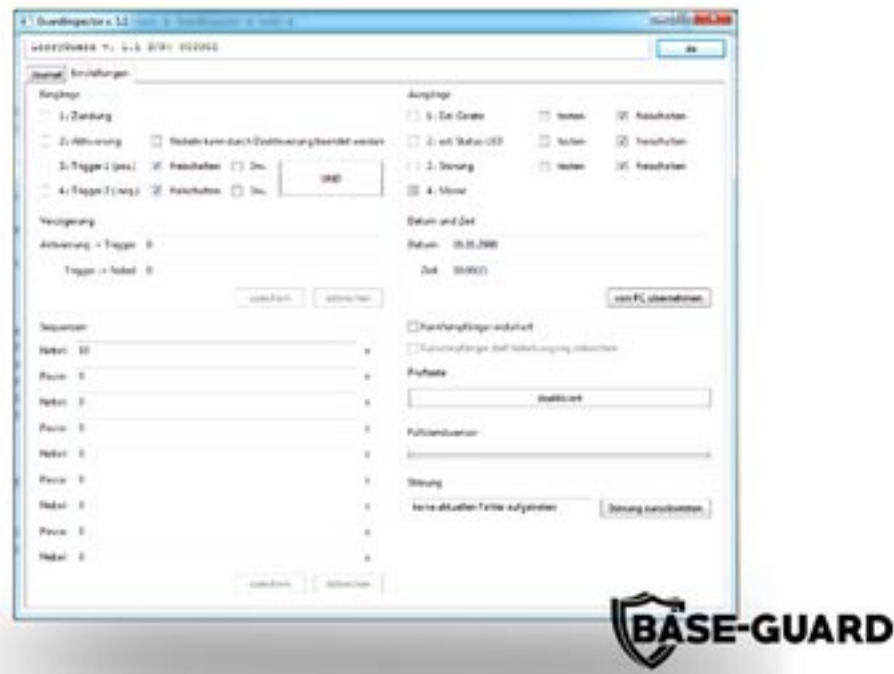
GuardInspector v. 1.2

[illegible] v. 1.1 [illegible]

ok

Journal Einstellungen

Eingänge

1: Zündung

2: Aktivierung Nebeln kann durch Deaktivierung beendet werden

3: Trigger 1 (pos.) Freischalten Inv.

4: Trigger 2 (neg.) Freischalten Inv.

UND

Verzögerung

Aktivierung -> Trigger 0

Trigger -> Nebel 0

speichern abbrechen

Sequenzen

Nebel 10

Pause 0

Nebel 0

Pause 0

Nebel 0

Pause 0

Nebel 0

Pause 0

Nebel 0

speichern abbrechen

Ausgänge

1: Ext. Geräte testen Freischalten

2: ext. Status LED testen Freischalten

3: Störung testen Freischalten

4: Sirene

Datum und Zeit

Datum: 01.01.2000

Zeit: 00:00:21

vom PC übernehmen

Funkfernbedienung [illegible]

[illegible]

Prüfseite

deaktiviert

Füllstandsanzeige

Störung

keine aktuellen Fehler aufgetreten

Störung zurücksetzen

BASE-GUARD